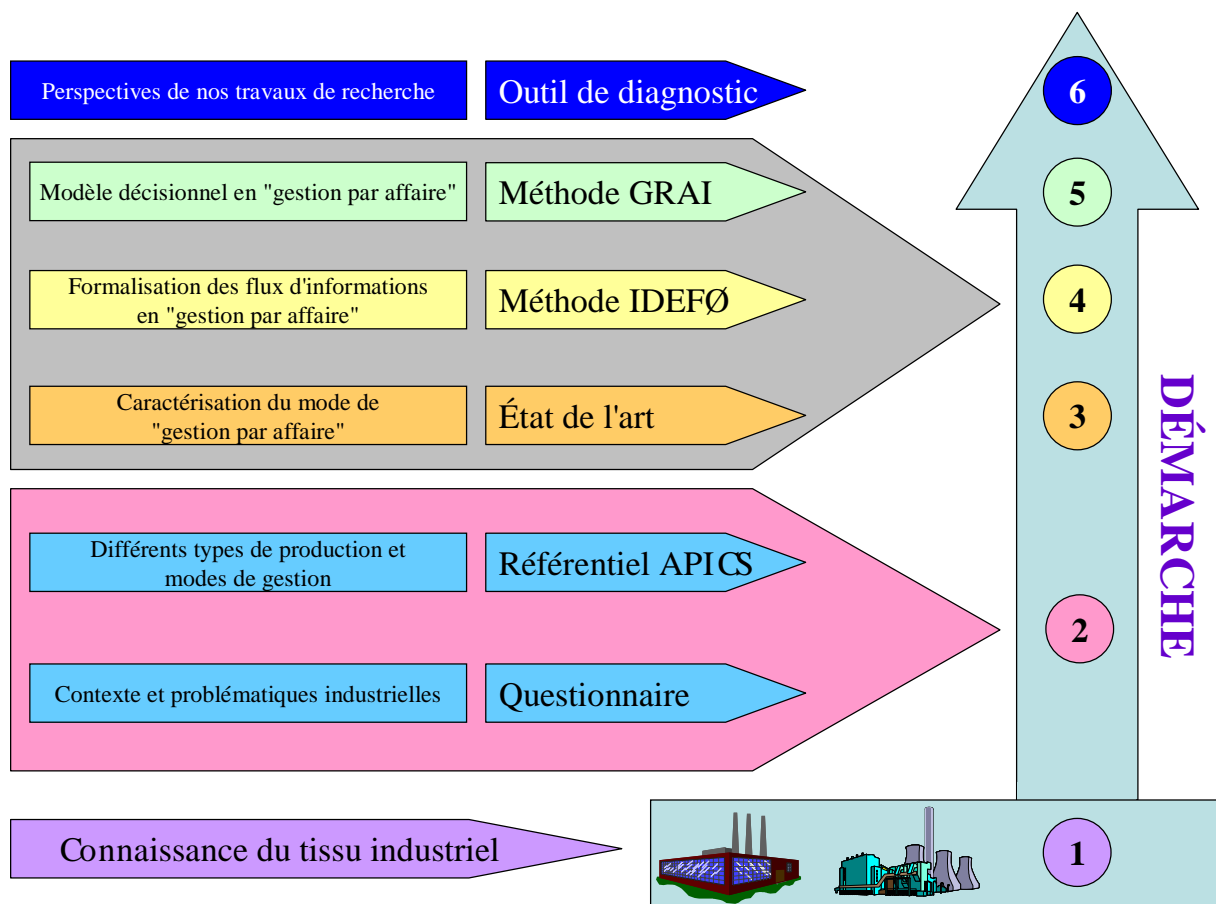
Perspectives de nos travaux de recherche

Outil de diagnostic

6

Modèle décisionnel en "gestion par affaire"

Méthode GRAI

5

Formalisation des flux d'informations en "gestion par affaire"

Méthode IDEFØ

4

Caractérisation du mode de "gestion par affaire"

État de l'art

3

DÉMARCHE

Différents types de production et modes de gestion

Référentiel APICS

2

Contexte et problématiques industrielles

Questionnaire

Connaissance du tissu industriel

1